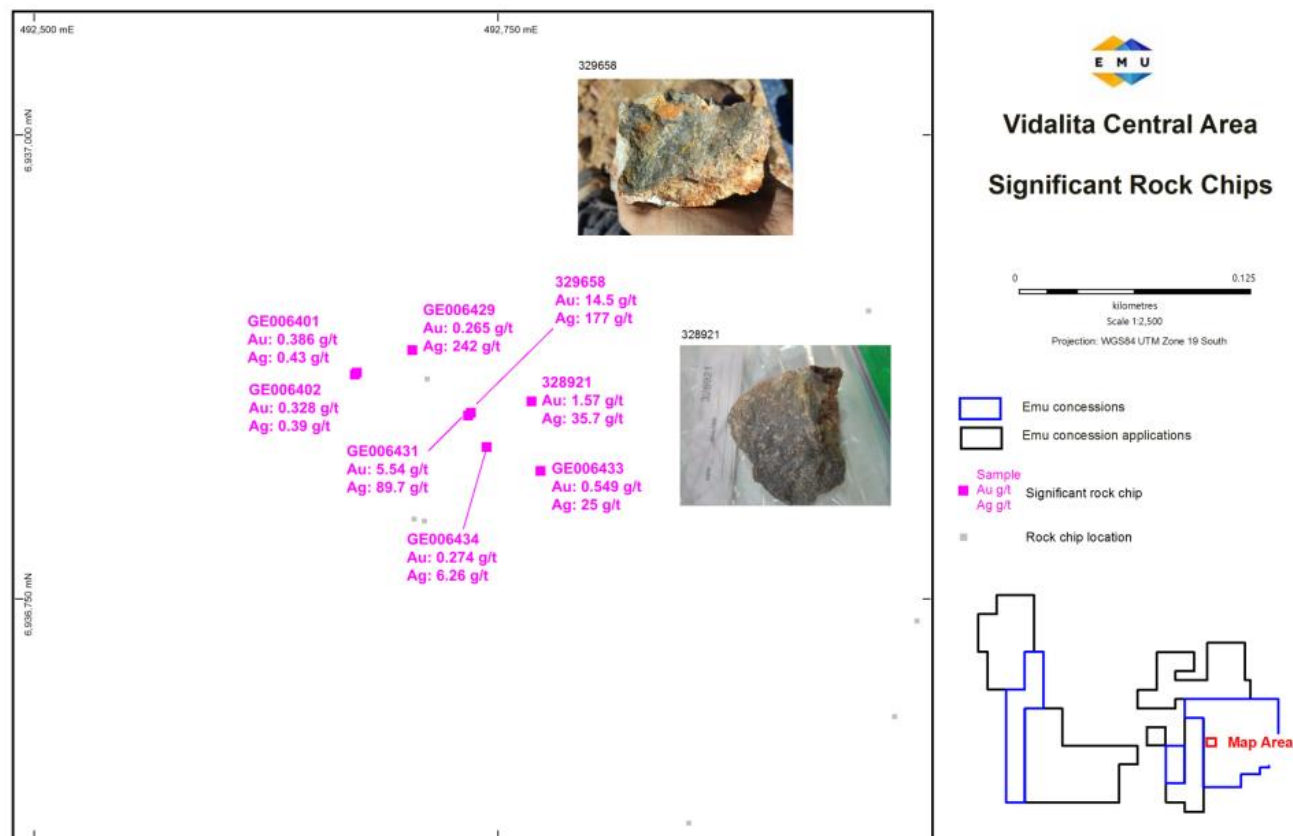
492,500 mE

492,750 mE

6,937,000 mN

6,936,750 mN

329658

328921

E M U

Vidalita Central Area

Significant Rock Chips

0

0.125

kilometres

Scale 1:2,500

Projection: WGS84 UTM Zone 19 South

GE006401
Au: 0.386 g/t
Ag: 0.43 g/t

GE006402
Au: 0.328 g/t
Ag: 0.39 g/t

GE006429
Au: 0.265 g/t
Ag: 242 g/t

329658
Au: 14.5 g/t
Ag: 177 g/t

328921
Au: 1.57 g/t
Ag: 35.7 g/t

GE006431
Au: 5.54 g/t
Ag: 89.7 g/t

GE006433
Au: 0.549 g/t
Ag: 25 g/t

GE006434
Au: 0.274 g/t
Ag: 6.26 g/t

Emu concessions

Emu concession applications

Sample
Au g/t
Ag g/t

Significant rock chip

Rock chip location

Map Area